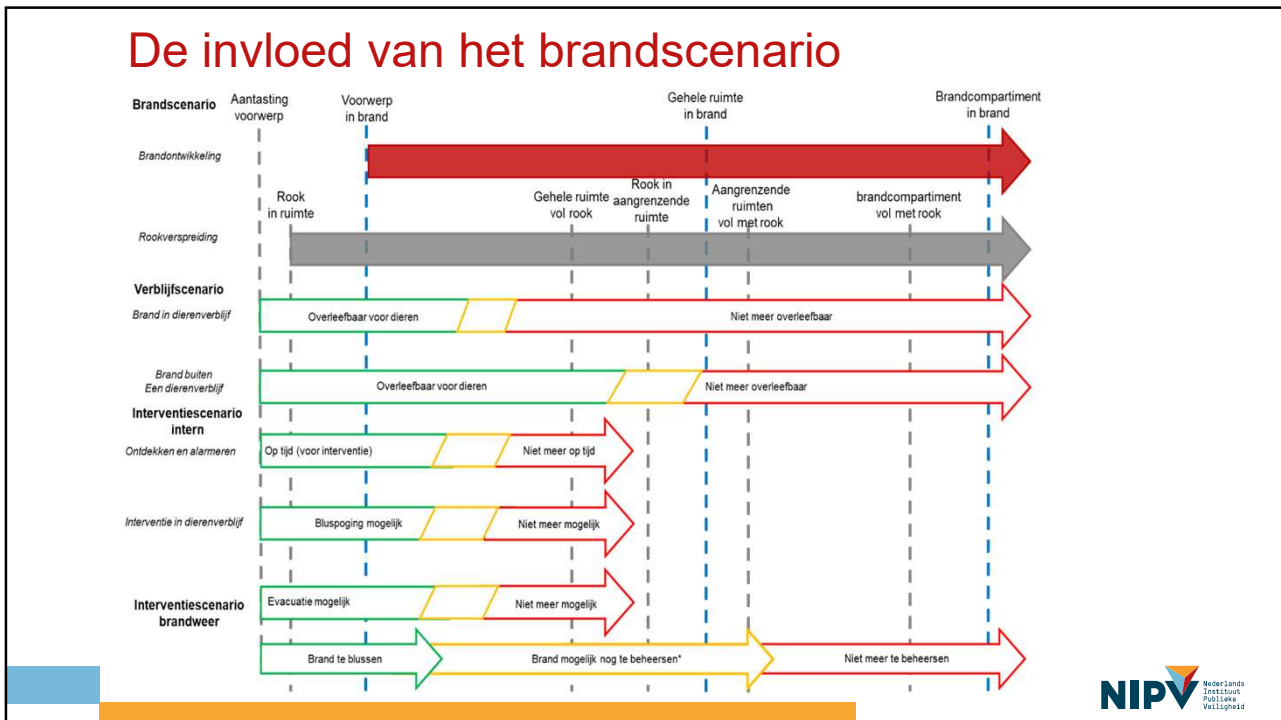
De invloed van het brandscenario

Brandscenario

Aantasting voorwerp

Voorwerp in brand

Gehele ruimte in brand

Brandcompartiment in brand

Brandontwikkeling

Rook in ruimte

Gehele ruimte vol rook

Rook in aangrenzende ruimte

Aangrenzende ruimten vol met rook

brandcompartiment vol met rook

Rookverspreiding

Verblijfscenario

Brand in dierenverblijf

Overleefbaar voor dieren

Niet meer overleefbaar

Brand buiten Een dierenverblijf

Overleefbaar voor dieren

Niet meer overleefbaar

Interventiescenario intern

Ontdekken en alarmeren

Op tijd (voor interventie)

Niet meer op tijd

Interventie in dierenverblijf

Bluspoging mogelijk

Niet meer mogelijk

Interventiescenario brandweer

Evacuatie mogelijk

Niet meer mogelijk

Brand te blussen

Brand mogelijk nog te beheersen*

Niet meer te beheersen

NIPV Nederlands Instituut Publieke Veiligheid